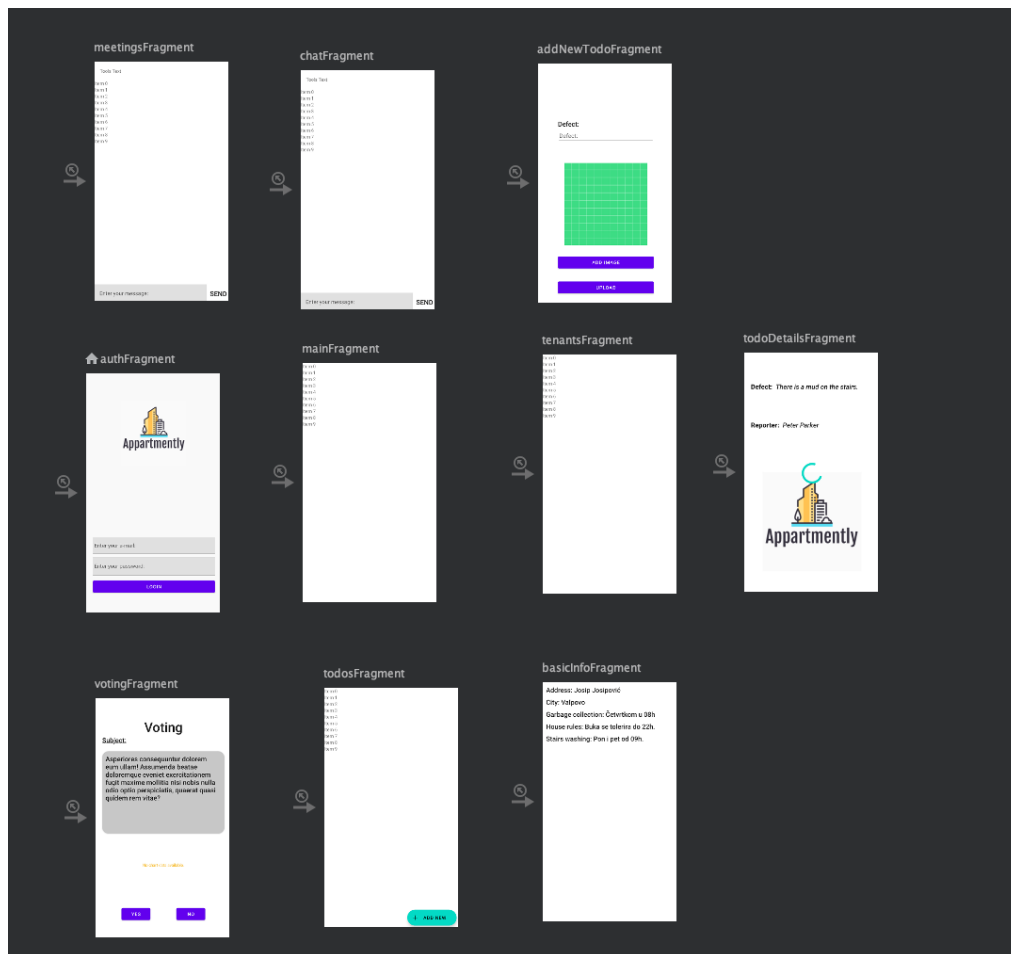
meetingsFragment

Tools Test
Item 0
Item 1
Item 2
Item 3
Item 4
Item 5
Item 6
Item 7
Item 8
Item 9

Enter your message
SEND

chatFragment

Tools Test
Item 0
Item 1
Item 2
Item 3
Item 4
Item 5
Item 6
Item 7
Item 8
Item 9

Enter your message
SEND

addNewTodoFragment

Defect:
Defect

ADD IMAGE
UPLOAD

authFragment

Appartmently

Enter your e-mail
Enter your password
LOGIN

mainFragment

Item 0
Item 1
Item 2
Item 3
Item 4
Item 5
Item 6
Item 7
Item 8
Item 9

tenantsFragment

Item 0
Item 1
Item 2
Item 3
Item 4
Item 5
Item 6
Item 7
Item 8
Item 9

todoDetailsFragment

Defect: There is a mud on the stairs.

Reporter: Peter Parker

Appartmently

votingFragment

Voting
Subject:

Asperiores consequuntur dolorem eum ullam! Assumenda beatae doloremque eveniet exercitationem fugit maxime mollitia nisi nobis nulla odio optio perspiciatis, quaerat quasi quidem rem vitae?

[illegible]

YES
NO

todosFragment

Item 0
Item 1
Item 2
Item 3
Item 4
Item 5
Item 6
Item 7
Item 8
Item 9

+ ADD NEW

basicInfoFragment

Address: Josip Josipović
City: Valpovo
Garbage collection: Četvrtkom u 08h
House rules: Buka se tolerira do 22h.
Stairs washing: Pon i pet od 09h